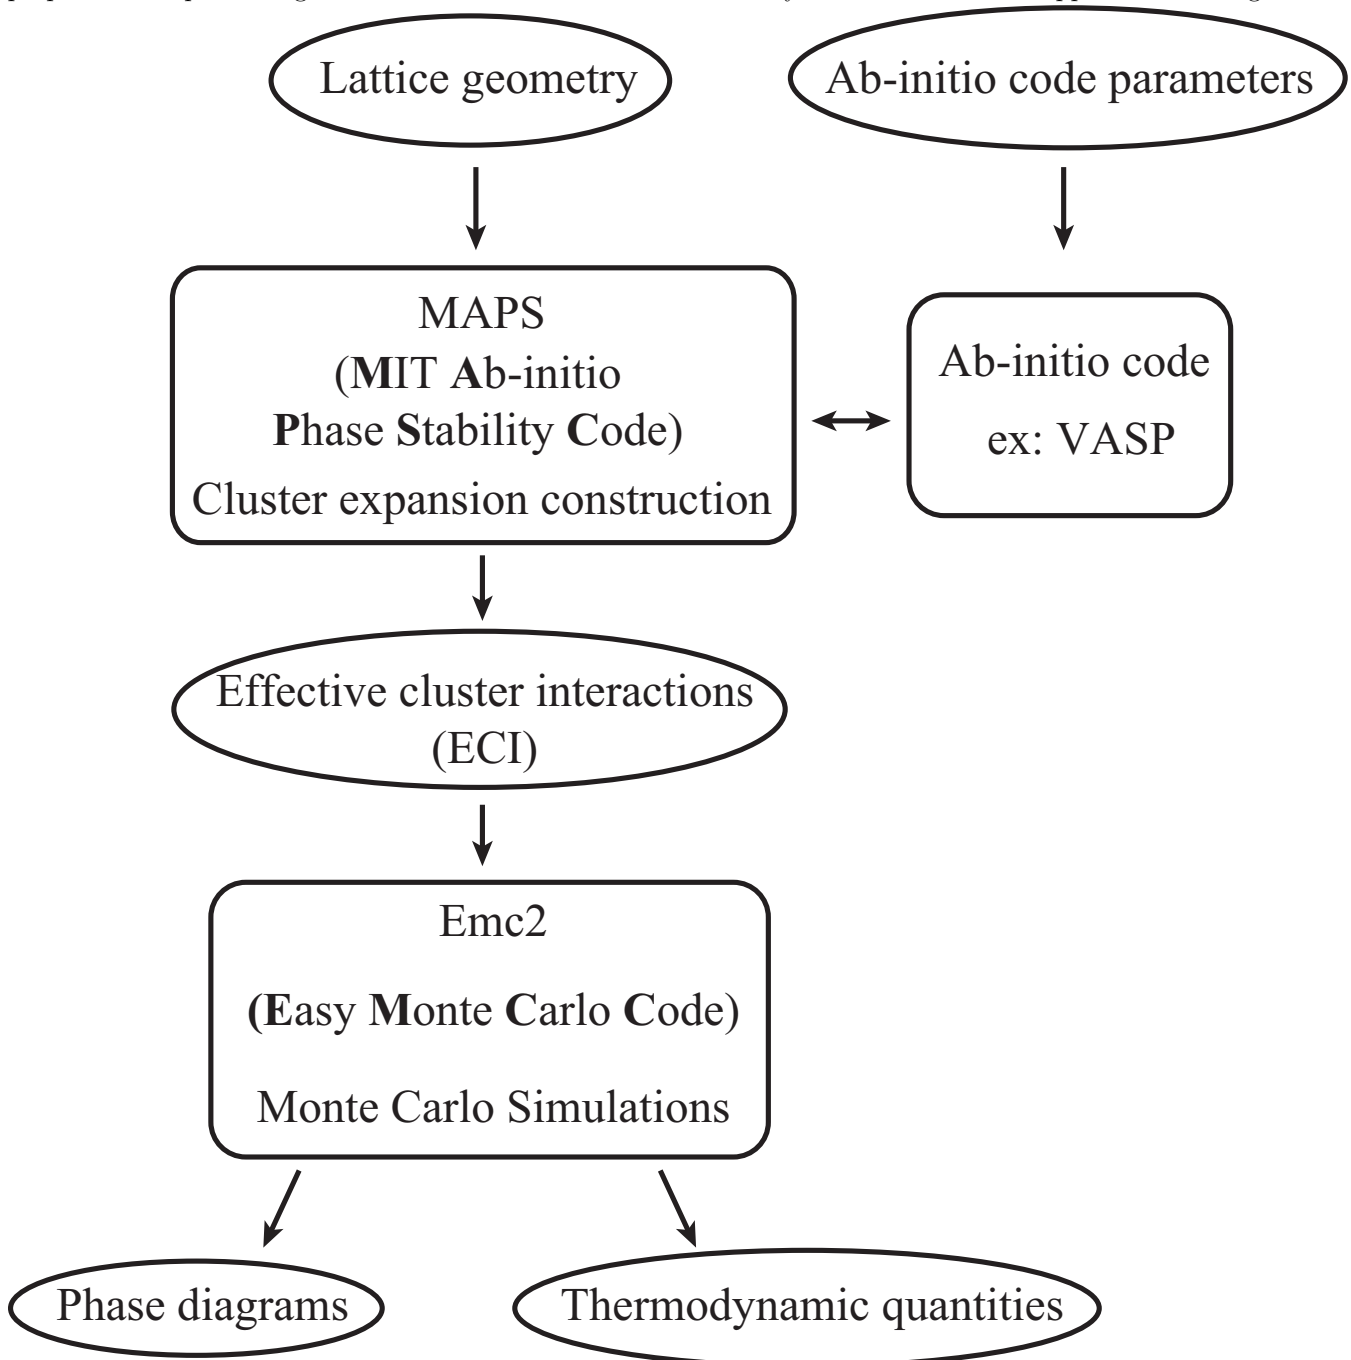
Lattice geometry

Ab-initio code parameters

MAPS
(MIT Ab-initio
Phase Stability Code)
Cluster expansion construction

Ab-initio code
ex: VASP

Effective cluster interactions
(ECI)

Emc2
(Easy Monte Carlo Code)
Monte Carlo Simulations

Phase diagrams

Thermodynamic quantities